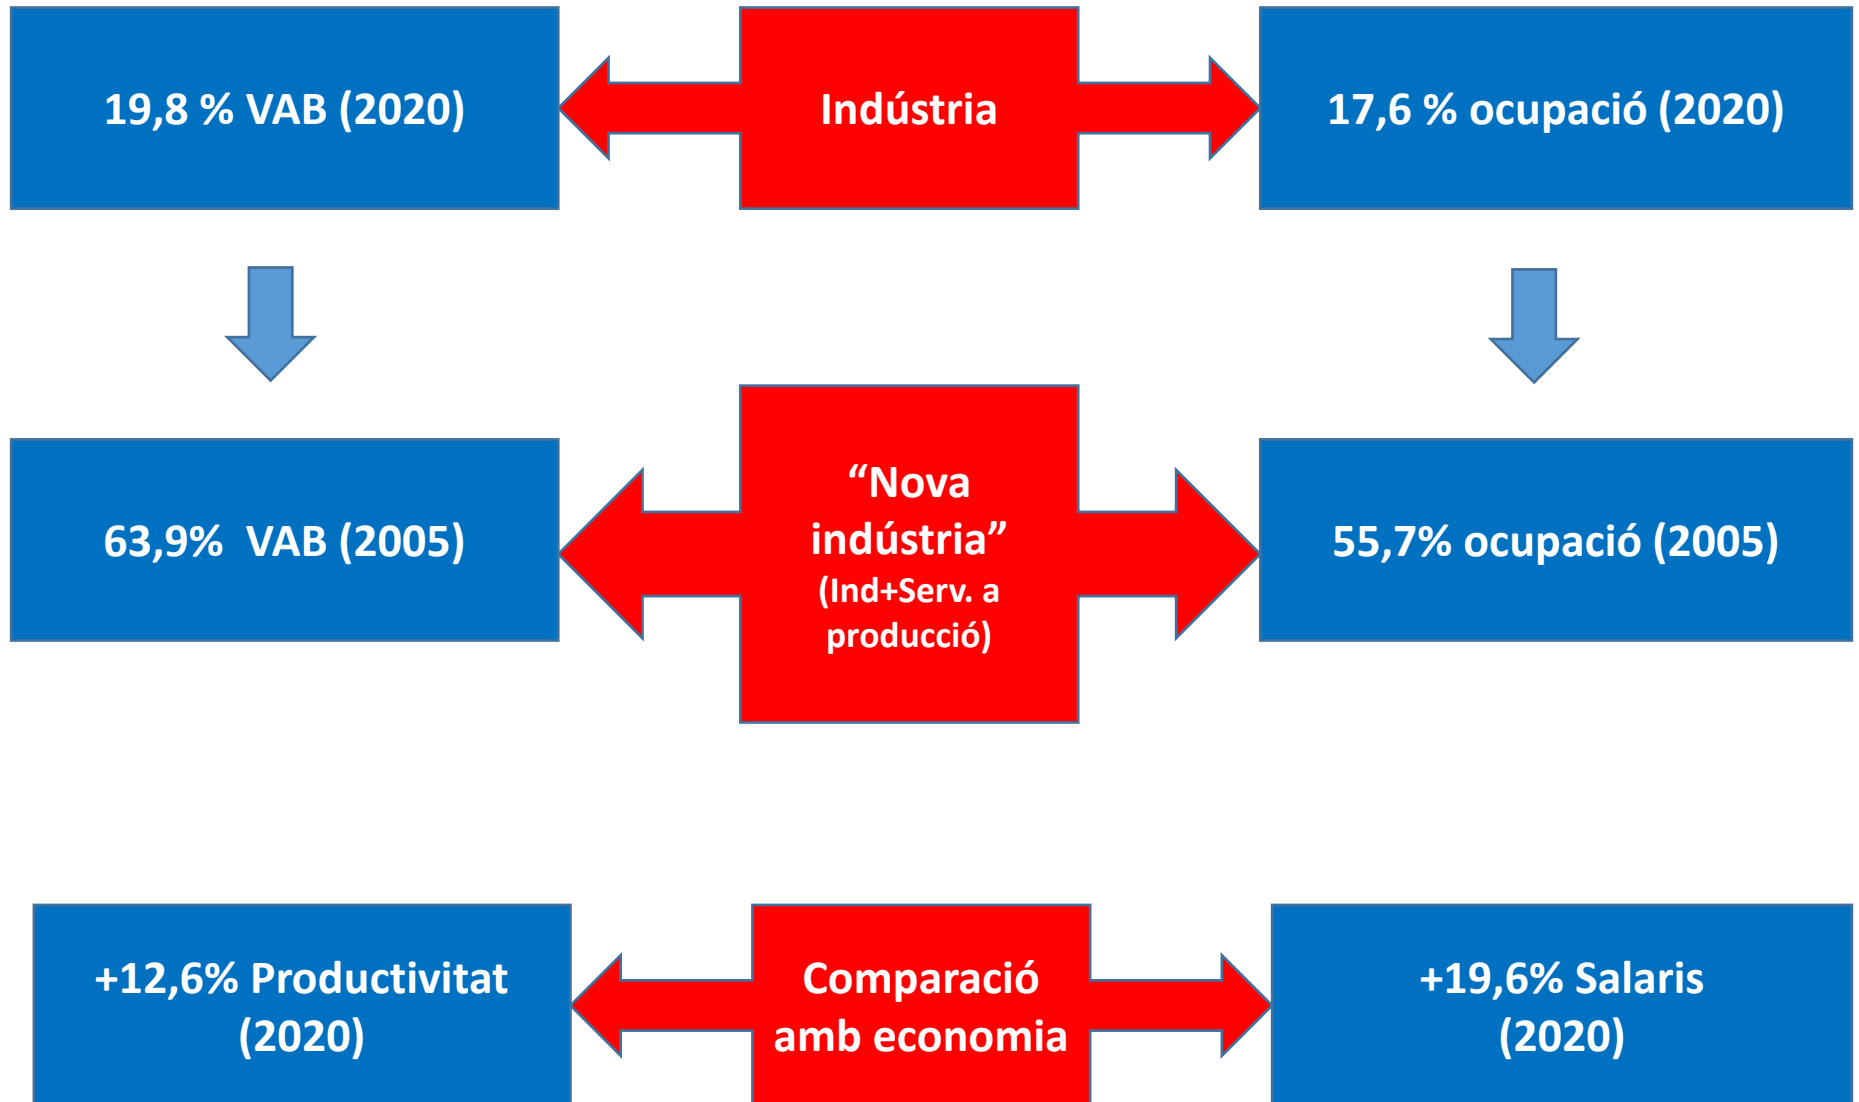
19,8 % VAB (2020)

Indústria

17,6 % ocupació (2020)

63,9%  VAB (2005)

“Nova indústria” (Ind+Serv. a producció)

55,7% ocupació (2005)

+12,6% Productivitat (2020)

Comparació amb economia

+19,6% Salaris (2020)